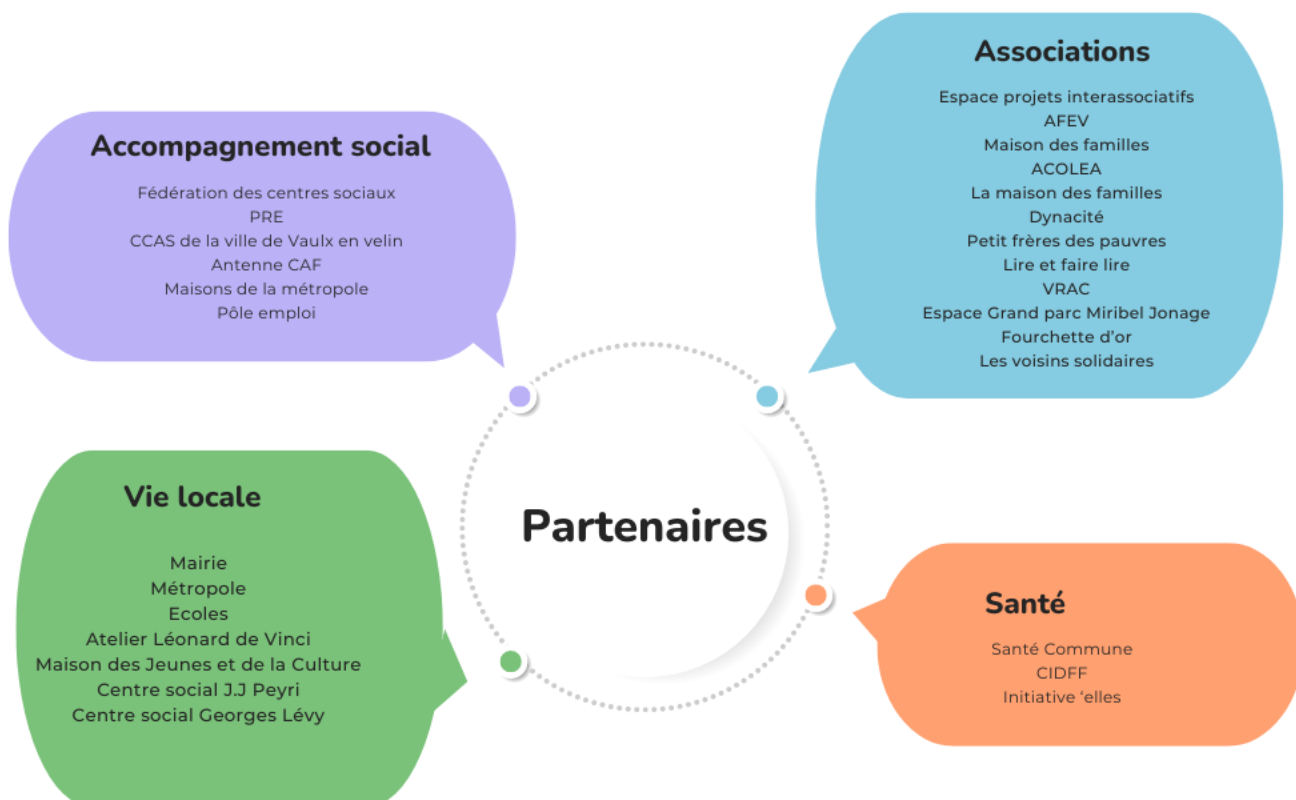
Accompagnement social

Fédération des centres sociaux
PRE
CCAS de la ville de Vaulx en velin
Antenne CAF
Maisons de la métropole
Pôle emploi

Associations

Espace projets interassociatifs
AFEV
Maison des familles
ACOLEA
La maison des familles
Dynacité
Petit frères des pauvres
Lire et faire lire
VRAC
Espace Grand parc Miribel Jonage
Fourchette d'or
Les voisins solidaires

Partenaires

Vie locale

Mairie
Métropole
Ecoles
Atelier Léonard de Vinci
Maison des Jeunes et de la Culture
Centre social J.J Peyri
Centre social Georges Lévy

Santé

Santé Commune
CIDFF
Initiative 'elles